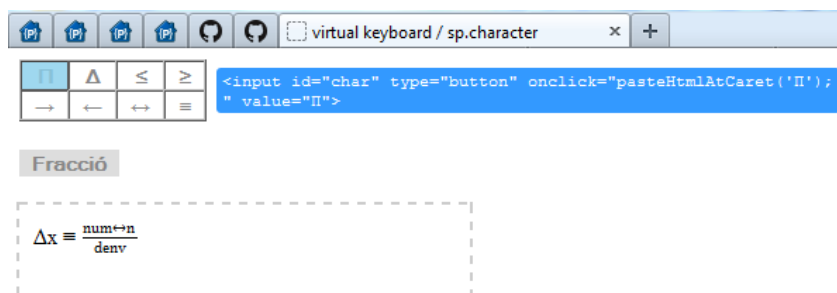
{P} {P} {P} {P} virtual keyboard / sp.character × +

| Π | Δ | ≤ | ≥ |
|---|---|---|---|
| → | ← | ↔ | ≡ |

<input id="char" type="button" onclick="pasteHtmlAtCaret('Π'); " value="Π">

Fracció

$\Delta x \equiv \frac{num\leftrightarrow n}{denv}$